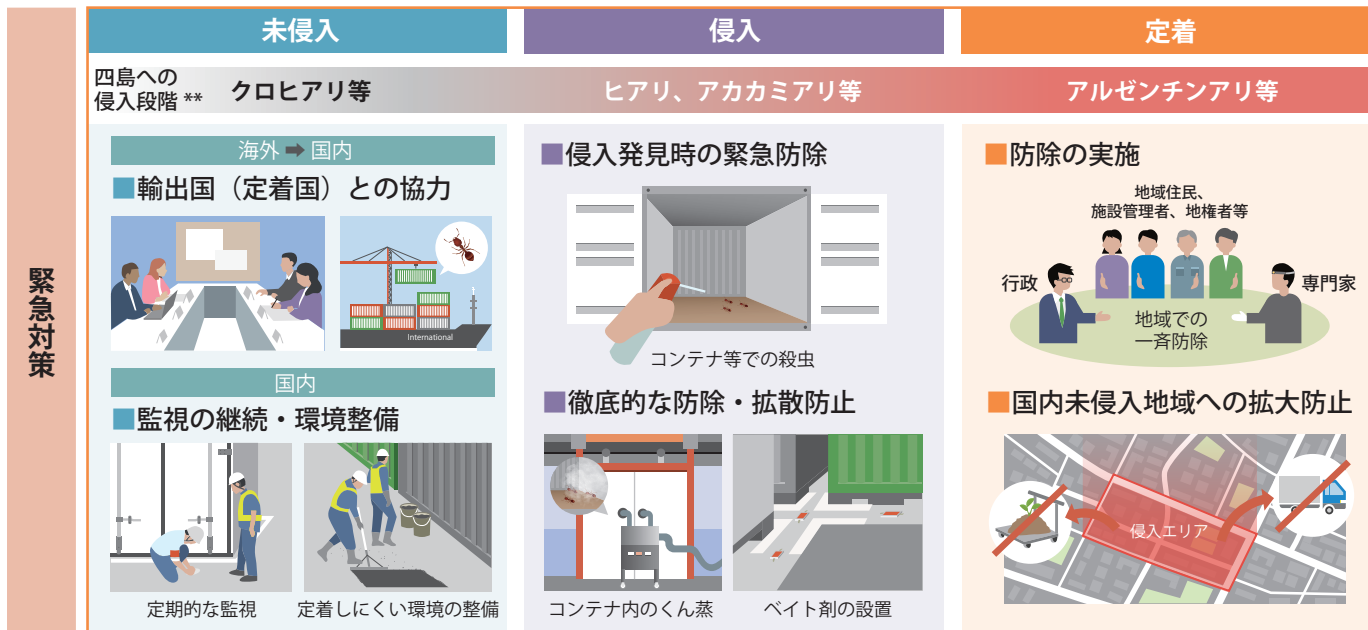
緊急対策

未侵入

侵入

定着

四島への侵入段階 **

クロヒアリ等

ヒアリ、アカカミアリ等

アルゼンチンアリ等

海外 ➡ 国内

■輸出国（定着国）との協力

International

国内

■監視の継続・環境整備

定期的な監視

定着しにくい環境の整備

■侵入発見時の緊急防除

コンテナ等での殺虫

■徹底的な防除・拡散防止

コンテナ内のくん蒸

ベイト剤の設置

■防除の実施

地域住民、施設管理者、地権者等

行政

専門家

地域での一斉防除

■国内未侵入地域への拡大防止

侵入エリア